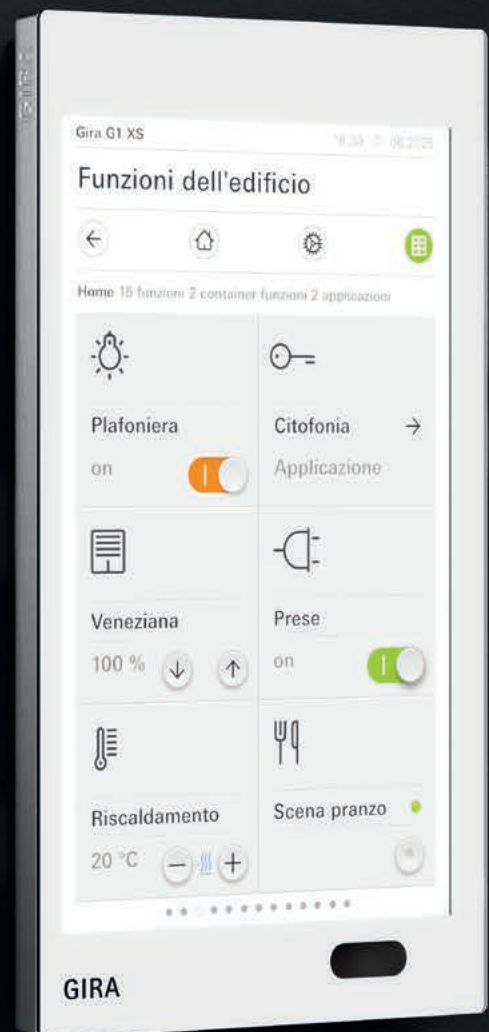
Gira G1 XS

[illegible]

Funzioni dell'edificio

Home 18 funzioni 2 container funzioni 2 applicazioni

Plafoniera

on

Citofonia →

Applicazione

Veneziana

100 %

Prese

on

Riscaldamento

20 °C

Scena pranzo

GIRA